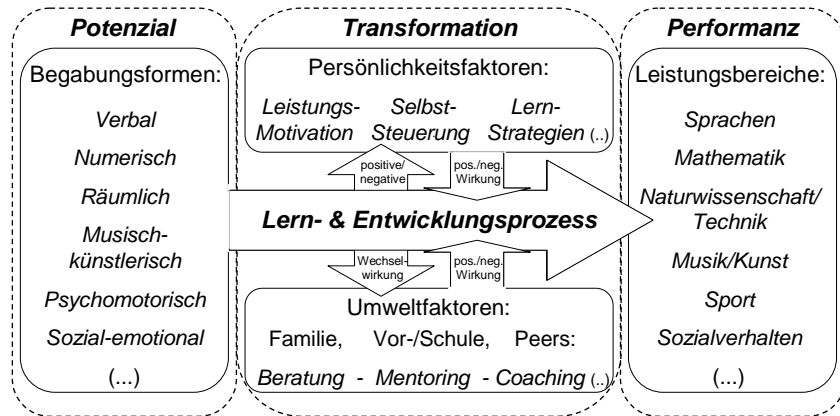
Potenzial

Begabungsformen:

Verbal

Numerisch

Räumlich

Musisch-künstlerisch

Psychomotorisch

Sozial-emotional

(...)

Transformation

Persönlichkeitsfaktoren:

Leistungs-Motivation Selbst-Steuerung Lern-Strategien (..)

positive/negative

pos./neg. Wirkung

Lern- & Entwicklungsprozess

Wechsel-wirkung

pos./neg. Wirkung

Umweltfaktoren:

Familie, Vor-/Schule, Peers:

Beratung - Mentoring - Coaching (..)

Performanz

Leistungsbereiche:

Sprachen

Mathematik

Naturwissenschaft/Technik

Musik/Kunst

Sport

Sozialverhalten

(...)